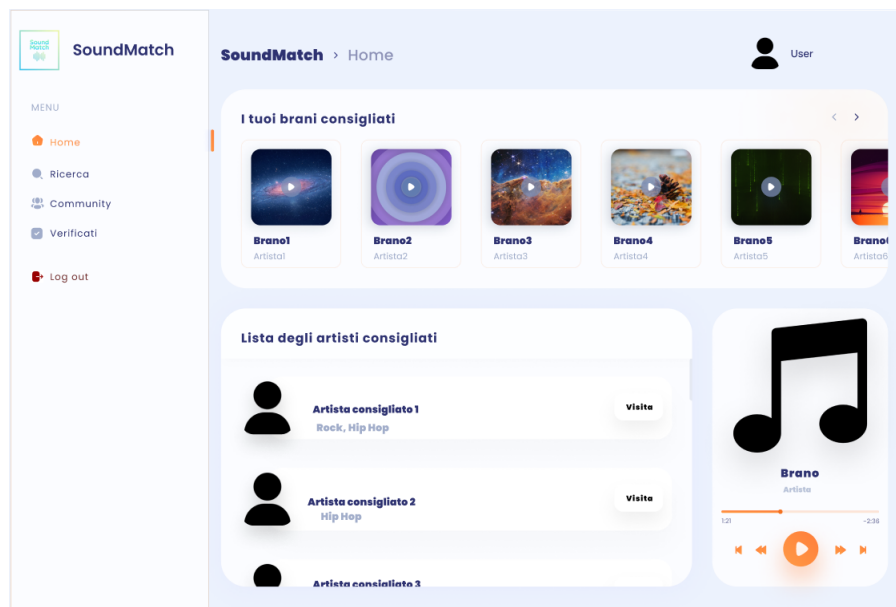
Sound Match

SoundMatch

MENU

Home

Ricerca

Community

Verificati

Log out

SoundMatch › Home

User

I tuoi brani consigliati

Brano1
Artista1

Brano2
Artista2

Brano3
Artista3

Brano4
Artista4

Brano5
Artista5

Brano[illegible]
Artista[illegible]

Lista degli artisti consigliati

Artista consigliato 1
Rock, Hip Hop
Visita

Artista consigliato 2
Hip Hop
Visita

Artista consigliato 3

Brano
Artista

1:21
-2:36